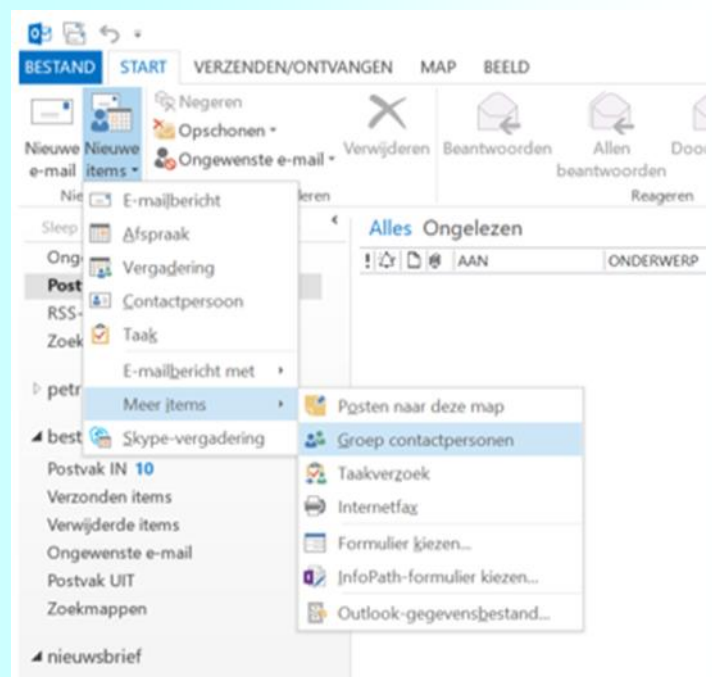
BESTAND START VERZENDEN/ONTVANGEN MAP BEELD

Nieuwe e-mail
Nieuwe items
Negeren
Opschonen
Ongewenste e-mail
Verwijderen
Beantwoorden
Allen beantwoorden
Doo
Nie
eren
Reageren

Sleep
Ong
Post
RSS-
Zoek
petr
best
Postvak IN 10
Verzonden items
Verwijderde items
Ongewenste e-mail
Postvak UIT
Zoekmappen
nieuwsbrief

E-mailbericht
Afspraak
Vergadering
Contactpersoon
Taak
E-mailbericht met
Meer items
Skype-vergadering

Posten naar deze map
Groep contactpersonen
Taakverzoek
Internetfax
Formulier kiezen...
InfoPath-formulier kiezen...
Outlook-gegevensbestand...

Alles Ongelezen
AAN
ONDERWERP